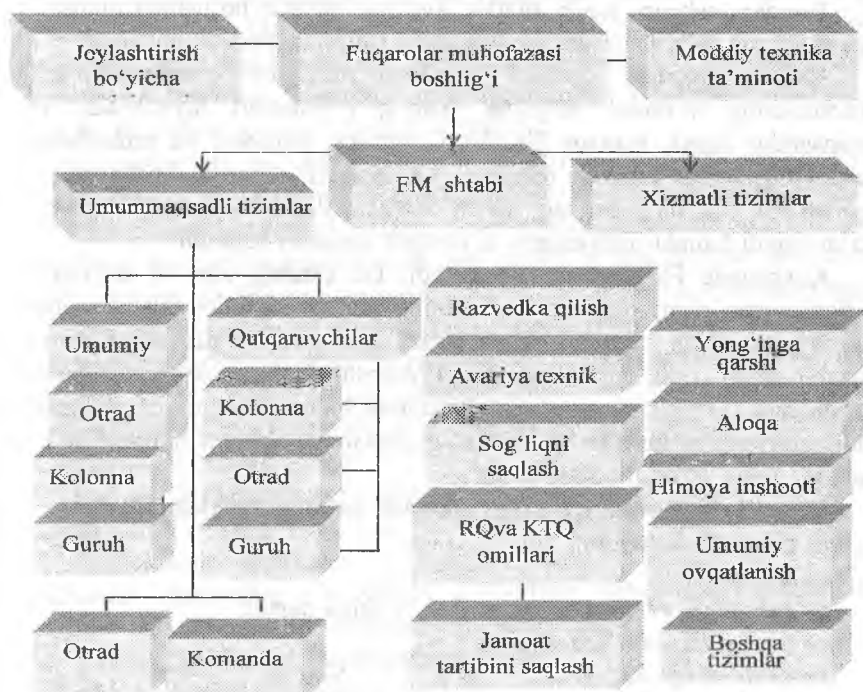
Joylashtirish bo'yicha

Fuqarolar muhofazasi boshlig'i

Moddiy texnika ta'minoti

FM shtabi

Umummaqsadli tizimlar

Xizmatli tizimlar

Umumiy

Qutqaruvchilar

Otrad

Kolonna

Kolonna

Otrad

Guruh

Guruh

Otrad

Komanda

Razvedka qilish

Avariya texnik

Sog'liqni saqlash

RQva KTQ omillari

Jamoat tartibini saqlash

Yong'inga qarshi

Aloqa

Himoya inshooti

Umumiy ovqatlanish

Boshqa tizimlar